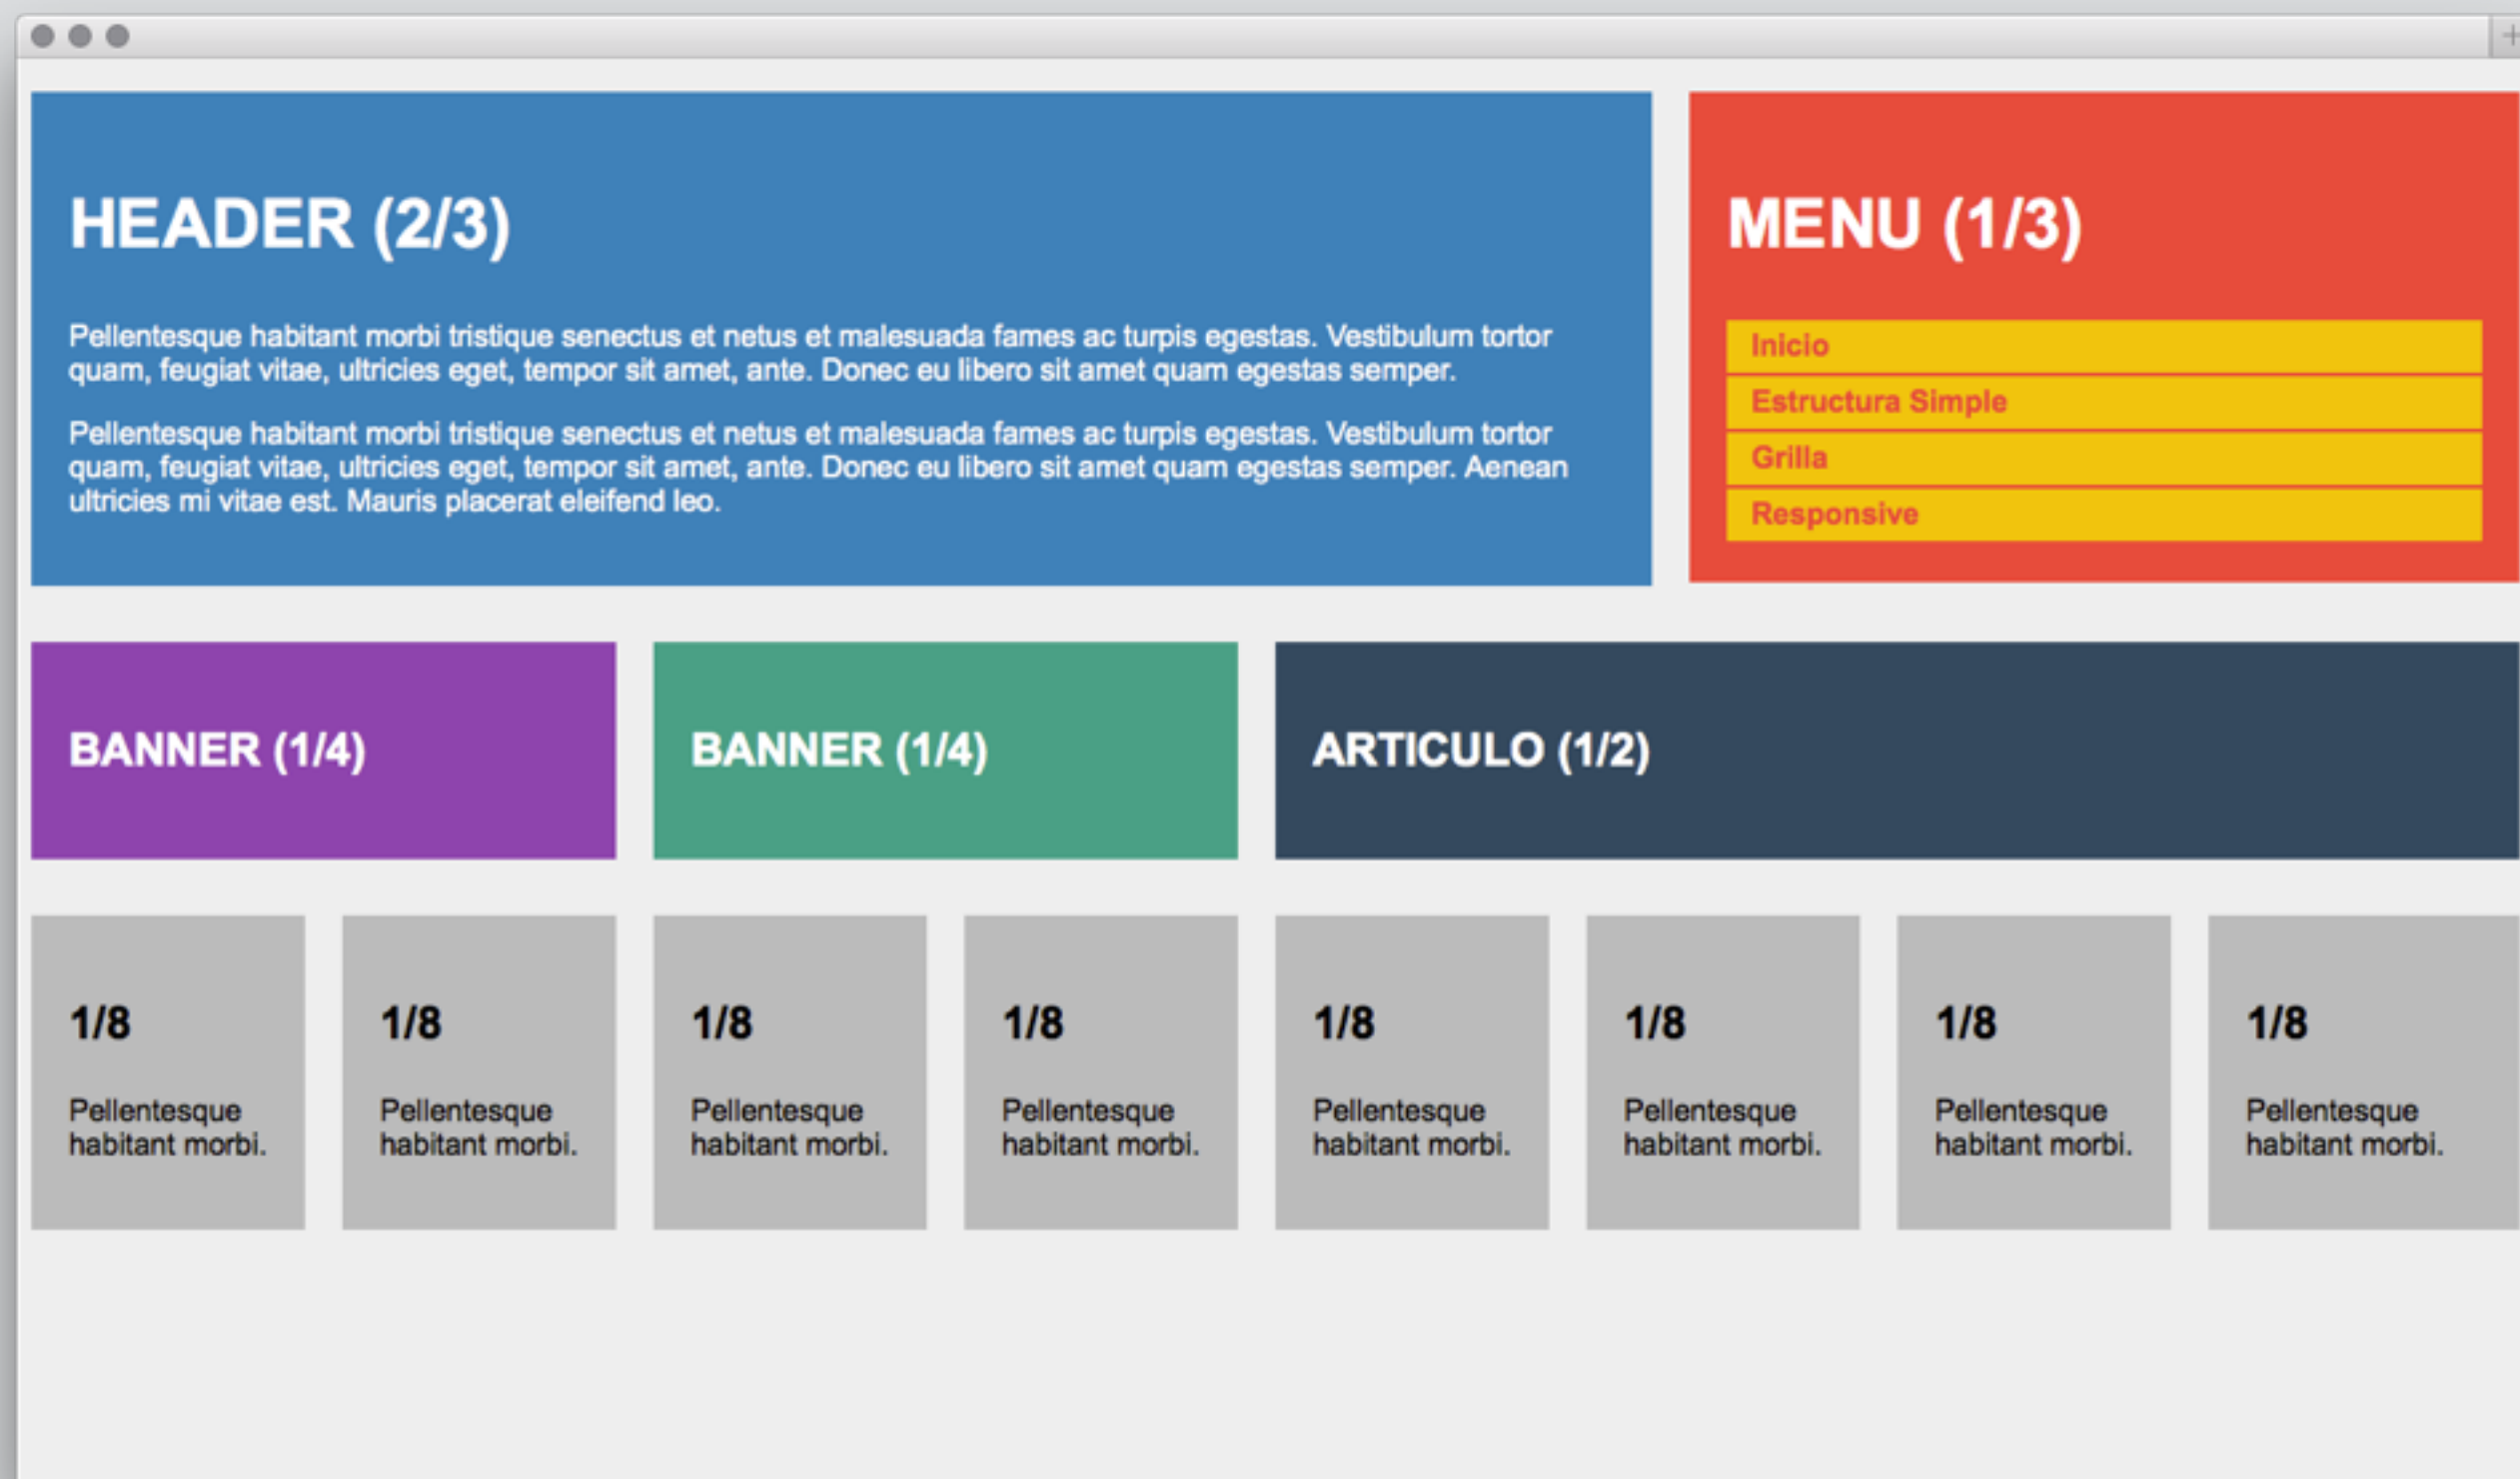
HEADER (2/3)

Pellentesque habitant morbi tristique senectus et netus et malesuada fames ac turpis egestas. Vestibulum tortor quam, feugiat vitae, ultricies eget, tempor sit amet, ante. Donec eu libero sit amet quam egestas semper.

Pellentesque habitant morbi tristique senectus et netus et malesuada fames ac turpis egestas. Vestibulum tortor quam, feugiat vitae, ultricies eget, tempor sit amet, ante. Donec eu libero sit amet quam egestas semper. Aenean ultricies mi vitae est. Mauris placerat eleifend leo.

MENU (1/3)

Inicio
Estructura Simple
Grilla
Responsive

BANNER (1/4)

BANNER (1/4)

ARTICULO (1/2)

1/8

Pellentesque habitant morbi.

1/8

Pellentesque habitant morbi.

1/8

Pellentesque habitant morbi.

1/8

Pellentesque habitant morbi.

1/8

Pellentesque habitant morbi.

1/8

Pellentesque habitant morbi.

1/8

Pellentesque habitant morbi.

1/8

Pellentesque habitant morbi.